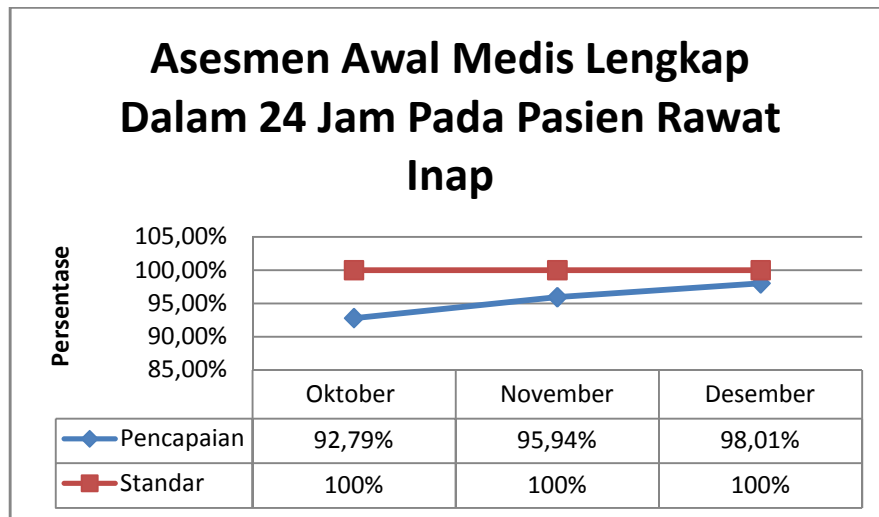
Asesmen Awal Medis Lengkap Dalam 24 Jam Pada Pasien Rawat Inap

Persentase

105,00%
100,00%
95,00%
90,00%
85,00%

| | Oktober | November | Desember |
|---|---|---|---|
| Pencapaian | 92,79% | 95,94% | 98,01% |
| Standar | 100% | 100% | 100% |